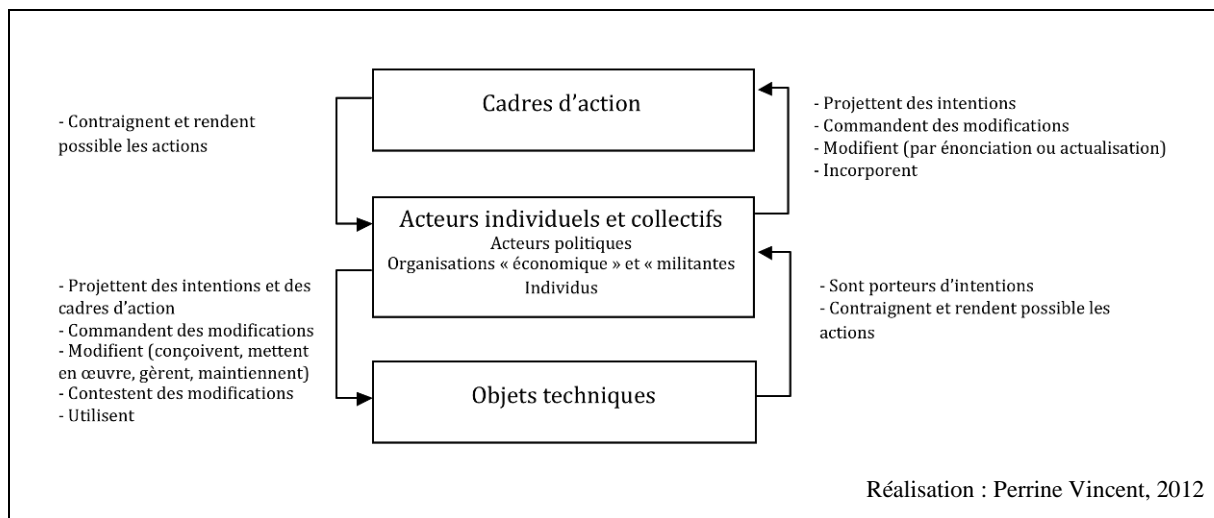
- Contraignent et rendent possible les actions

Cadres d'action

- Projettent des intentions
- Commandent des modifications
- Modifient (par énonciation ou actualisation)
- Incorporent

Acteurs individuels et collectifs
Acteurs politiques
Organisations « économique » et « militantes
Individus

- Projettent des intentions et des cadres d'action
- Commandent des modifications
- Modifient (conçoivent, mettent en œuvre, gèrent, maintiennent)
- Contestent des modifications
- Utilisent

- Sont porteurs d'intentions
- Contraignent et rendent possible les actions

Objets techniques

Réalisation : Perrine Vincent, 2012